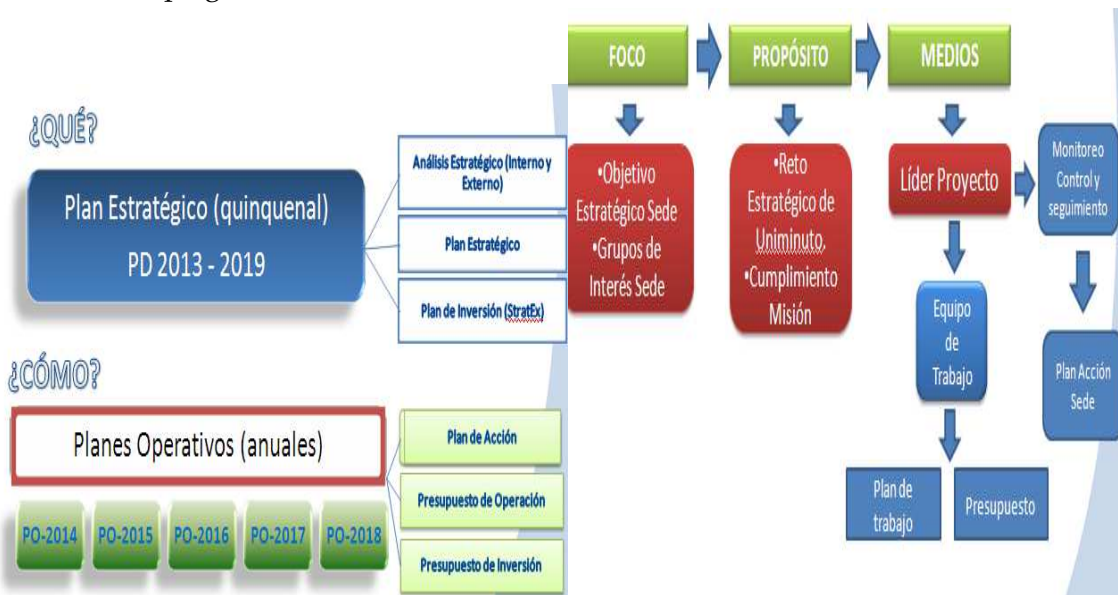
¿QUÉ?

Plan Estratégico (quinquenal)
PD 2013 - 2019

Análisis Estratégico (Interno y Externo)

Plan Estratégico

Plan de Inversión (StratEx)

¿CÓMO?

Planes Operativos (anuales)

PO-2014 PO-2015 PO-2016 PO-2017 PO-2018

Plan de Acción

Presupuesto de Operación

Presupuesto de Inversión

FOCO

PROPÓSITO

MEDIOS

•Objetivo Estratégico Sede
•Grupos de Interés Sede

•Reto Estratégico de Uniminuto
•Cumplimiento Misión

Líder Proyecto

Monitoreo Control y seguimiento

Equipo de Trabajo

Plan Acción Sede

Plan de trabajo

Presupuesto